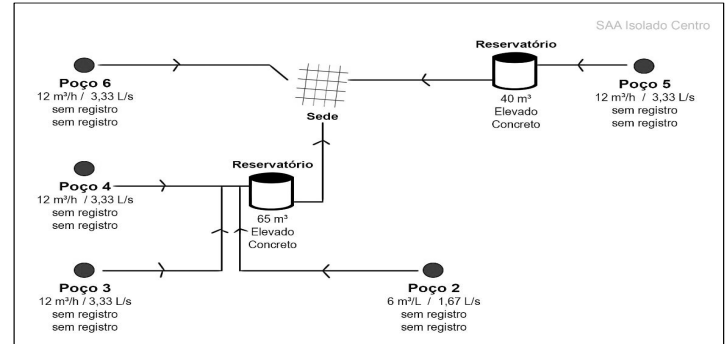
SAA Isolado Centro

Poço 6
12 m³/h / 3,33 L/s
sem registro
sem registro

Sede

Reservatório
40 m³
Elevado
Concreto

Poço 5
12 m³/h / 3,33 L/s
sem registro
sem registro

Poço 4
12 m³/h / 3,33 L/s
sem registro
sem registro

Reservatório
65 m³
Elevado
Concreto

Poço 3
12 m³/h / 3,33 L/s
sem registro
sem registro

Poço 2
6 m³/L / 1,67 L/s
sem registro
sem registro